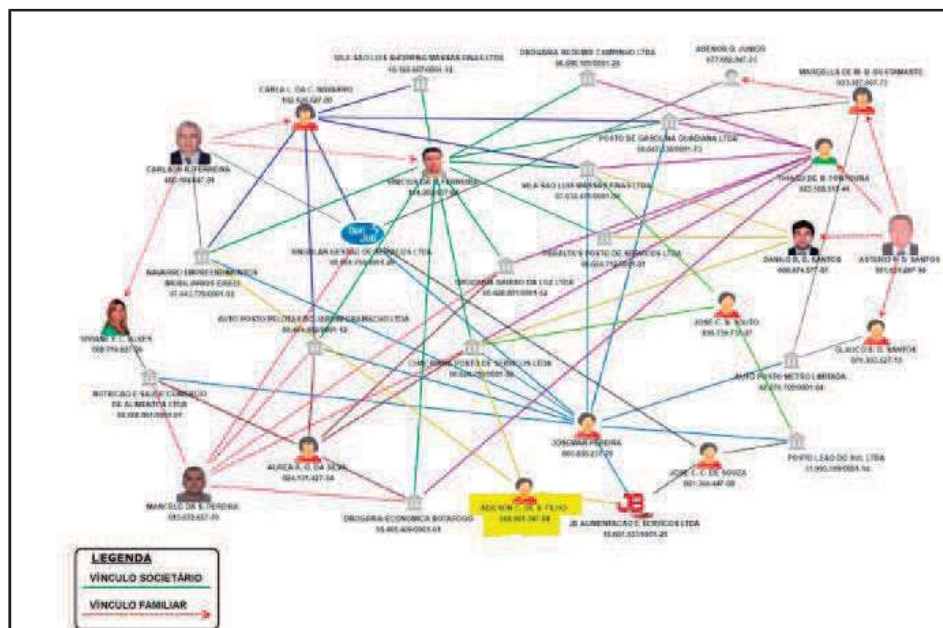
SOLO SÃO LUIS MASSAS FINAS LTDA
10.160.607/0001-13

DROGARIA NOSSO CAMINHO LTDA
06.098.105/0001-25

ADENOR G. JUNIOR
477.692.967-01

MARCELLA DE M. B. GUSTAMANTE
023.387.057-73

CARLA L. DA C. NAVARRO
102.525.027-80

CARLOS R. FERREIRA
402.764.847-20

POSTO DE GASOLINA GUADIANA LTDA
09.047.238/0001-73

VINICIUS DA R. FERREIRA
114.063.977-04

M.B. SÃO LUIS MASSAS FINAS LTDA
07.838.470/0001-30

THIAGO DE B. FORTUNA
082.105.317-41

SINGULAR GESTÃO DE NEGÓCIOS LTDA
08.954.754/0001-26

DANILO D. G. SANTOS
096.474.577-81

ASTERIO R. D. SANTOS
091.014.897-16

NAVARRO EMPREENDIMENTOS IMOBILIARIOS EIRELI
07.043.770/0001-02

DROGARIA BAIRRO DA LUZ LTDA
05.428.801/0001-52

PERALTA'S POSTO DE SERVIÇOS LTDA
05.024.716/0001-01

VIVIANE F. C. ALVES
098.779.687-76

AUTO POSTO BELOTA E OLIVEIRA GRAMACHO LTDA
08.404.456/0001-12

JOSÉ C. B. SOUTO
896.734.777-87

GLAUCIO G. D. SANTOS
076.302.627-10

CMN - SERVIÇOS POSTO DE SERVIÇOS LTDA
05.028.750/0001-98

AUTO POSTO METRO LIMITADA
42.375.709/0001-04

NUTRICAO E SAUDE COMERCIO DE ALIMENTOS LTDA
09.558.001/0001-01

JOSEMAR PEREIRA
000.838.277-29

AUREA G. G. DA SILVA
084.171.427-54

JOSE C. C. DE SOUZA
001.300.487-08

POSTO LEÃO DO SUL LTDA
31.900.169/0001-14

MARCELO DA S. PEREIRA
053.072.657-70

DROGARIA ECONOMICA BOTAFOGO
35.405.409/0001-01

ADILSON C. DE S. FILHO
000.001.387-08

JB ALIMENTAÇÃO E SERVIÇOS LTDA
15.601.337/0001-20

LEGENDA
VÍNCULO SOCIETÁRIO
VÍNCULO FAMILIAR